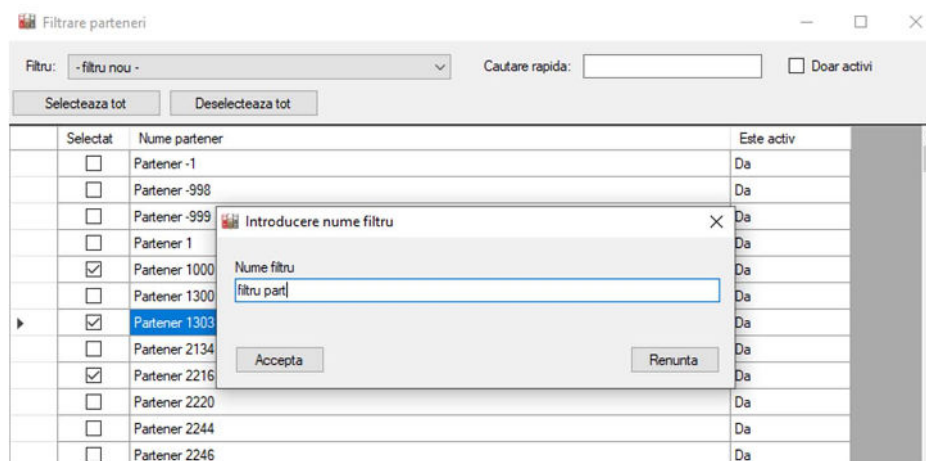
Filtrare parteneri

Filtru: - filtru nou -

Cautare rapida:

Doar activi

Selecteaza tot

Deselecteaza tot

| Selectat | Nume partener | Este activ |
|---|---|---|
| ☐ | Partener -1 | Da |
| ☐ | Partener -998 | Da |
| ☐ | Partener -999 | Da |
| ☐ | Partener 1 | Da |
| ☑ | Partener 1000 | Da |
| ☐ | Partener 1300 | Da |
| ☑ | Partener 1303 | Da |
| ☐ | Partener 2134 | Da |
| ☑ | Partener 2216 | Da |
| ☐ | Partener 2220 | Da |
| ☐ | Partener 2244 | Da |
| ☐ | Partener 2246 | Da |

Introducere nume filtru

Nume filtru

filtru part

Accepta

Renunta